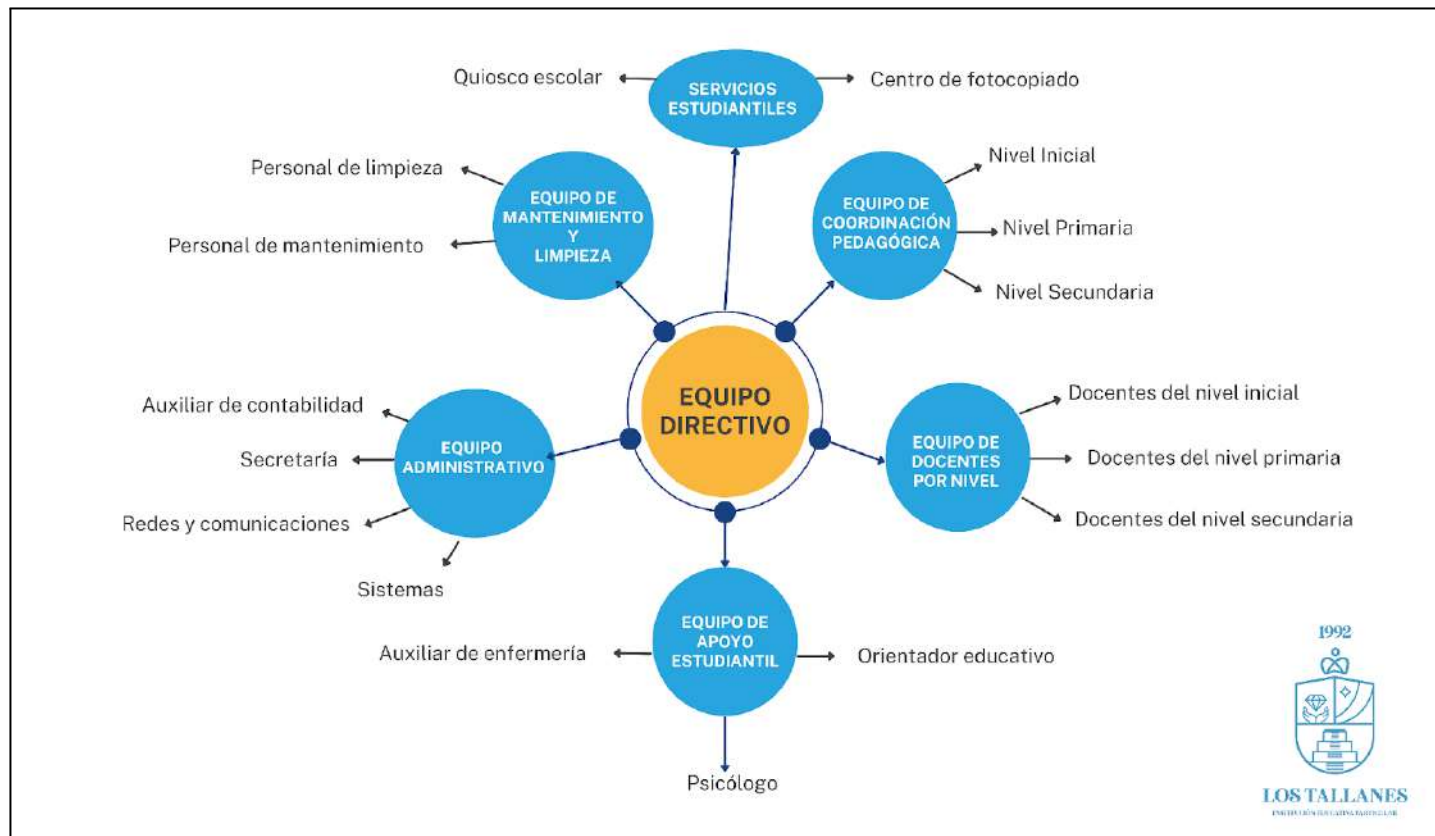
Quiosco escolar
SERVICIOS ESTUDIANTILES
Centro de fotocopiado

Personal de limpieza
EQUIPO DE MANTENIMIENTO Y LIMPIEZA
Personal de mantenimiento

EQUIPO DE COORDINACIÓN PEDAGÓGICA
Nivel Inicial
Nivel Primaria
Nivel Secundaria

EQUIPO DIRECTIVO

Auxiliar de contabilidad
Secretaría
Redes y comunicaciones
Sistemas
EQUIPO ADMINISTRATIVO

EQUIPO DE DOCENTES POR NIVEL
Docentes del nivel inicial
Docentes del nivel primaria
Docentes del nivel secundaria

Auxiliar de enfermería
EQUIPO DE APOYO ESTUDIANTIL
Orientador educativo
Psicólogo

1992
LOS TALLANES
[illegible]